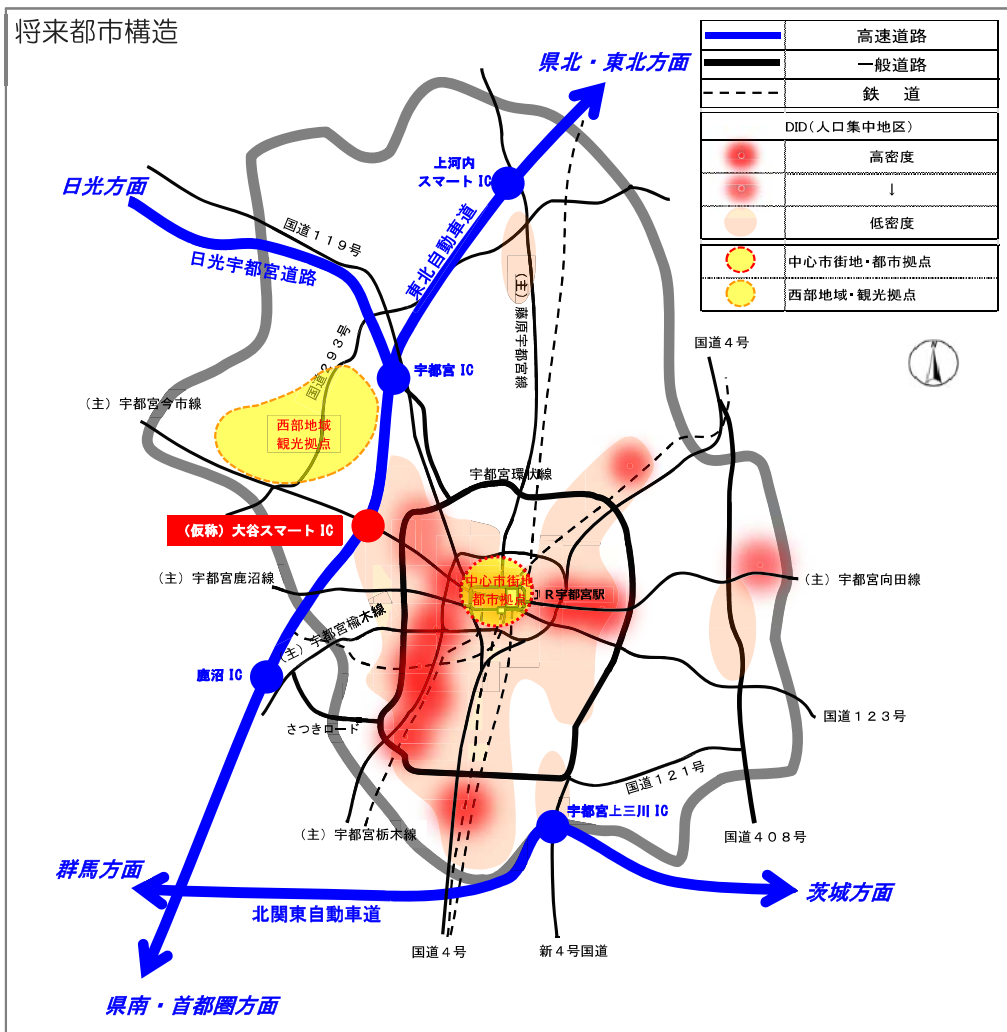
将来都市構造

| | |
|---|---|
| | 高速道路 |
| | 一般道路 |
| | 鉄　道 |

DID（人口集中地区）

| | |
|---|---|
| | 高密度 |
| | ↓ |
| | 低密度 |

| | |
|---|---|
| | 中心市街地・都市拠点 |
| | 西部地域・観光拠点 |

県北・東北方面
日光方面
上河内スマート IC
東北自動車道
国道１１９号
日光宇都宮道路
(主) 藤原宇都宮線
国道２９３号
宇都宮 IC
国道４号
(主) 宇都宮今市線
西部地域観光拠点
宇都宮環状線
（仮称）大谷スマート IC
(主) 宇都宮鹿沼線
中心市街地都市拠点
JR宇都宮駅
(主) 宇都宮向田線
(主) 宇都宮楡木線
鹿沼 IC
さつきロード
国道１２３号
国道１２１号
宇都宮上三川 IC
国道４０８号
(主) 宇都宮栃木線
群馬方面
茨城方面
北関東自動車道
国道４号
新４号国道
県南・首都圏方面